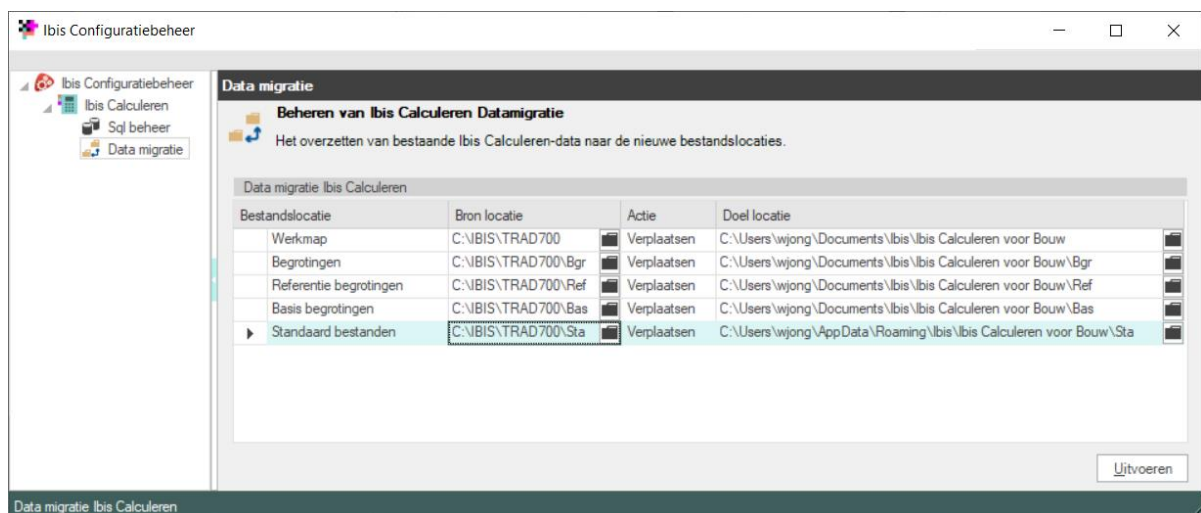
Ibis Configuratiebeheer

Ibis Configuratiebeheer
Ibis Calculeren
Sql beheer
Data migratie

Data migratie

Beheren van Ibis Calculeren Datamigratie
Het overzetten van bestaande Ibis Calculeren-data naar de nieuwe bestandslocaties.

Data migratie Ibis Calculeren

| Bestandslocatie | Bron locatie | Actie | Doel locatie |
|---|---|---|---|
| Werkmap | C:\IBIS\TRAD700 | Verplaatsen | C:\Users\wjong\Documents\Ibis\Ibis Calculeren voor Bouw |
| Begrotingen | C:\IBIS\TRAD700\Bgr | Verplaatsen | C:\Users\wjong\Documents\Ibis\Ibis Calculeren voor Bouw\Bgr |
| Referentie begrotingen | C:\IBIS\TRAD700\Ref | Verplaatsen | C:\Users\wjong\Documents\Ibis\Ibis Calculeren voor Bouw\Ref |
| Basis begrotingen | C:\IBIS\TRAD700\Bas | Verplaatsen | C:\Users\wjong\Documents\Ibis\Ibis Calculeren voor Bouw\Bas |
| Standaard bestanden | C:\IBIS\TRAD700\Sta | Verplaatsen | C:\Users\wjong\AppData\Roaming\Ibis\Ibis Calculeren voor Bouw\Sta |

Uitvoeren

Data migratie Ibis Calculeren